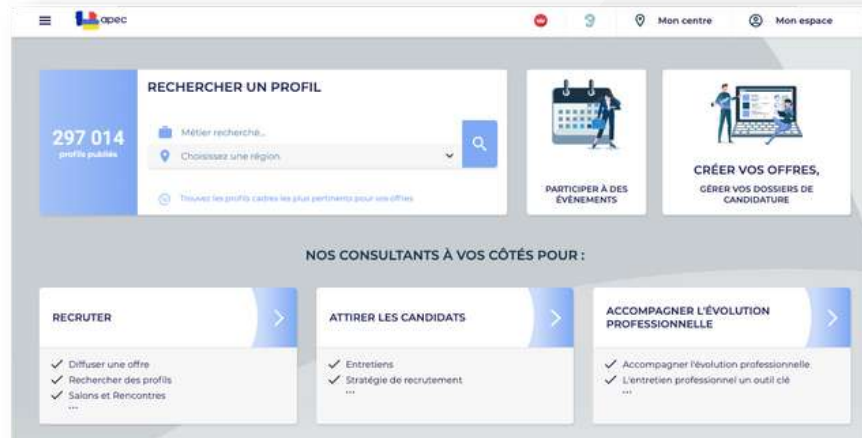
apec

Mon centre

Mon espace

297 014
profils publiés

RECHERCHER UN PROFIL

Métier recherché...

Choisissez une région

Trouvez les profils cadres les plus pertinents pour vos offres

PARTICIPER À DES ÉVÈNEMENTS

CRÉER VOS OFFRES,
GÉRER VOS DOSSIERS DE CANDIDATURE

NOS CONSULTANTS À VOS CÔTÉS POUR :

RECRUTER

✓ Diffuser une offre
✓ Rechercher des profils
✓ Salons et Rencontres
...

ATTIRER LES CANDIDATS

✓ Entretiens
✓ Stratégie de recrutement
...

ACCOMPAGNER L'ÉVOLUTION PROFESSIONNELLE

✓ Accompagner l'évolution professionnelle
✓ L'entretien professionnel un outil clé
...